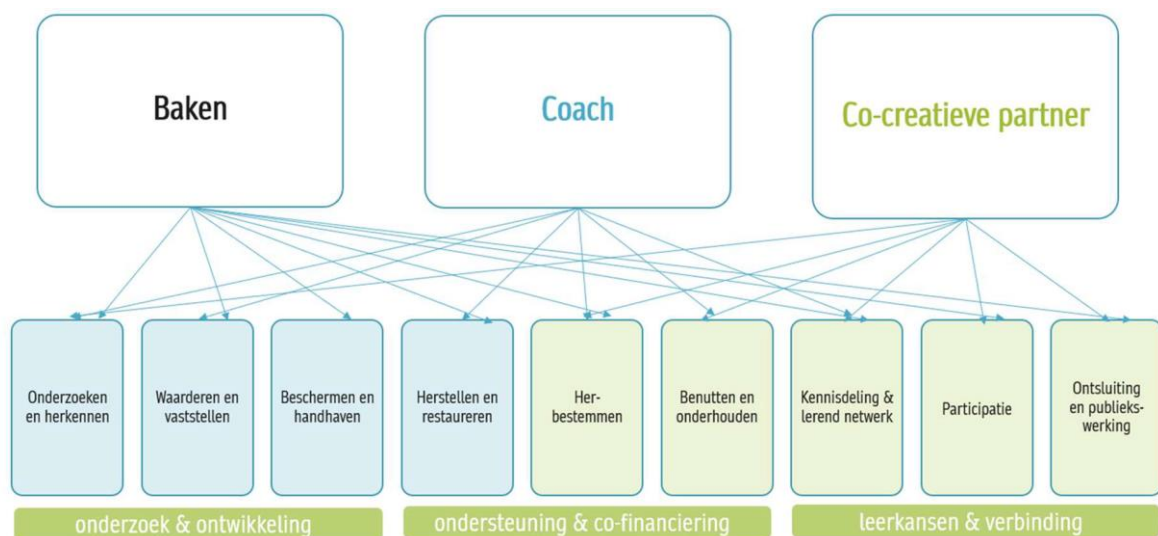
Baken

Coach

Co-creatieve partner

Onderzoeken en herkennen

Waarderen en vaststellen

Beschermen en handhaven

Herstellen en restaureren

Herbestemmen

Benutten en onderhouden

Kennisdeling & lerend netwerk

Participatie

Ontsluiting en publiekswerking

onderzoek & ontwikkeling

ondersteuning & co-financiering

leerkansen & verbinding